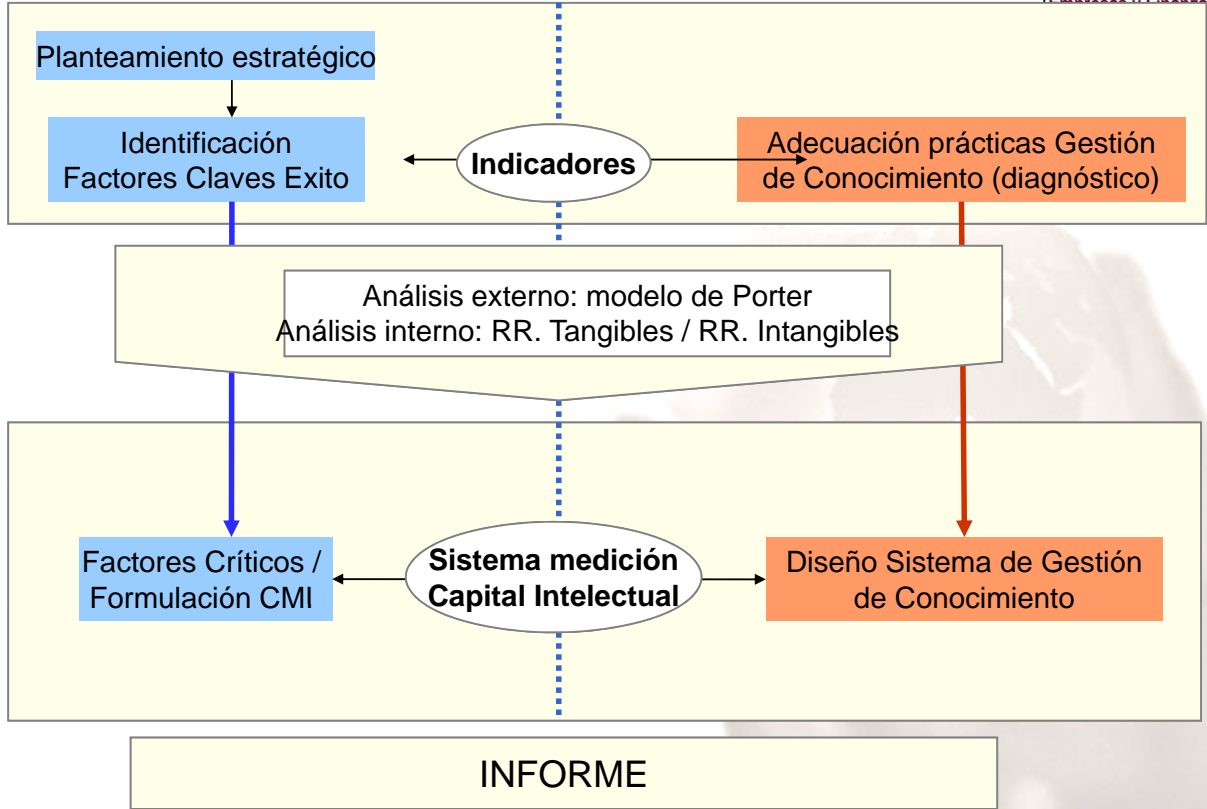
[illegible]

Planteamiento estratégico

Identificación Factores Claves Exito

Indicadores

Adecuación prácticas Gestión de Conocimiento (diagnóstico)

Análisis externo: modelo de Porter
Análisis interno: RR. Tangibles / RR. Intangibles

Factores Críticos / Formulación CMI

Sistema medición Capital Intelectual

Diseño Sistema de Gestión de Conocimiento

INFORME